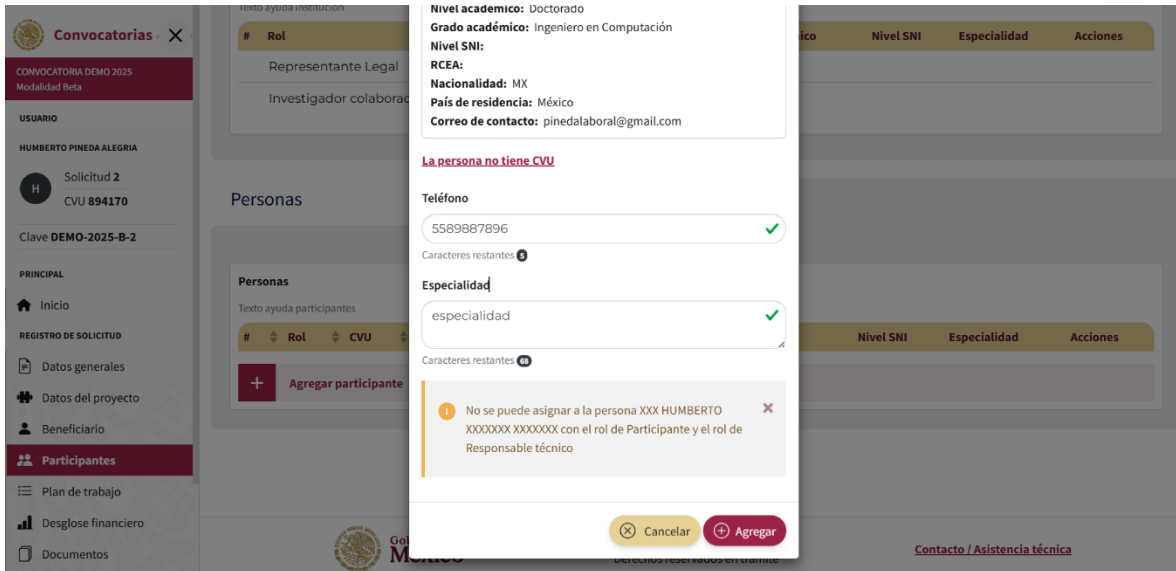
Convocatorias ×

CONVOCATORIA DEMO 2025
Modalidad Beta

USUARIO

HUMBERTO PINEDA ALEGRIA

H Solicitud 2
CVU 894170

Clave DEMO-2025-B-2

PRINCIPAL

Inicio

REGISTRO DE SOLICITUD

Datos generales

Datos del proyecto

Beneficiario

Participantes

Plan de trabajo

Desglose financiero

Documentos

Texto ayuda institución

| # | Rol | | ico | Nivel SNI | Especialidad | Acciones |
|---|---|---|---|---|---|---|
| | Representante Legal | | | | | |
| | Investigador colaborad | | | | | |

Personas

Personas
Texto ayuda participantes

| # | Rol | CVU | | Nivel SNI | Especialidad | Acciones |
|---|---|---|---|---|---|---|

+ Agregar participante

Nivel académico: Doctorado
Grado académico: Ingeniero en Computación
Nivel SNI:
RCEA:
Nacionalidad: MX
País de residencia: México
Correo de contacto: pinedalaboral@gmail.com

La persona no tiene CVU

Teléfono
5589887896
Caracteres restantes 5

Especialidad
especialidad
Caracteres restantes 66

No se puede asignar a la persona XXX HUMBERTO XXXXXXX XXXXXXX con el rol de Participante y el rol de Responsable técnico

Cancelar
Agregar

Gobierno de México
Derechos reservados en trámite

Contacto / Asistencia técnica